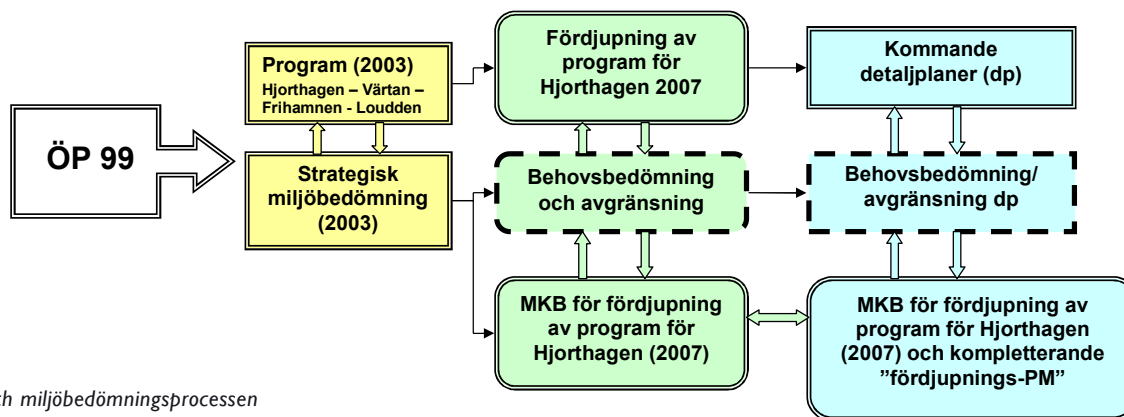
ÖP 99

Program (2003)
Hjorthagen – Värtan – Frihamnen - Loudden

Strategisk miljöbedömning (2003)

Fördjupning av program för Hjorthagen 2007

Behovsbedömning och avgränsning

MKB för fördjupning av program för Hjorthagen (2007)

Kommande detaljplaner (dp)

Behovsbedömning/ avgränsning dp

MKB för fördjupning av program för Hjorthagen (2007) och kompletterande ”fördjupnings-PM”

ch miljöbedömningsprocessen